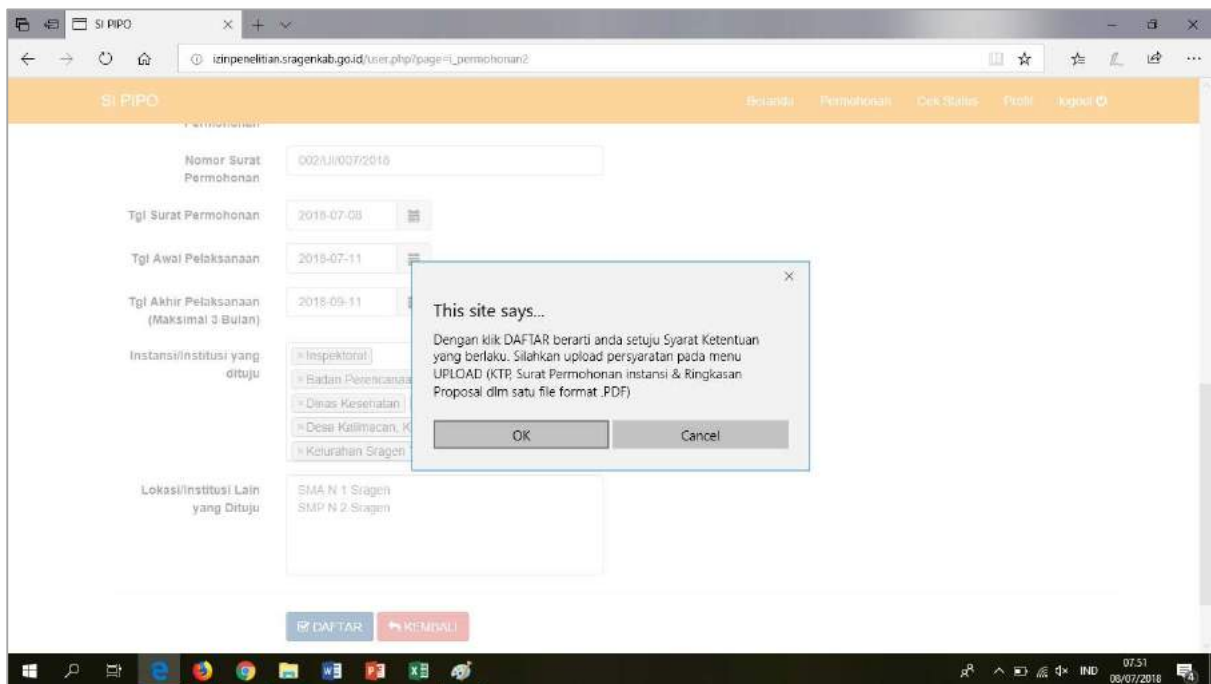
SI PIPO

izinpenelitian.sragenkab.go.id/user.php?page=i_permohonan2

SI PIPO

Beranda Permohonan Cek Status Profil logout

Permohonan

Nomor Surat Permohonan 002/UI/007/2018

Tgl Surat Permohonan 2018-07-08

Tgl Awal Pelaksanaan 2018-07-11

Tgl Akhir Pelaksanaan (Maksimal 3 Bulan) 2018-09-11

Instansi/Institusi yang dituju

× Inspektorat
× Badan Perencanaa
× Dinas Kesehatan
× Desa Kalimacan, K
× Kelurahan Sragen

Lokasi/Institusi Lain yang Dituju

SMA N 1 Sragen
SMP N 2 Sragen

DAFTAR KEMBALI

This site says...

Dengan klik DAFTAR berarti anda setuju Syarat Ketentuan yang berlaku. Silahkan upload persyaratan pada menu UPLOAD (KTP, Surat Permohonan instansi & Ringkasan Proposal dlm satu file format .PDF)

OK Cancel

IND 07:51 08/07/2018